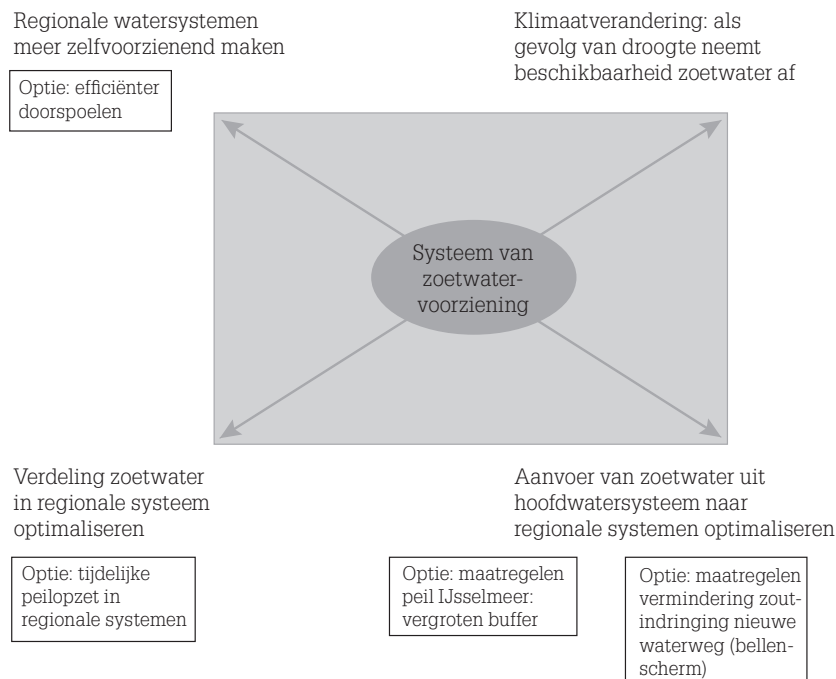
Regionale watersystemen meer zelfvoorzienend maken

Optie: efficiënter doorspoelen

Klimaatverandering: als gevolg van droogte neemt beschikbaarheid zoetwater af

Systeem van zoetwatervoorziening

Verdeling zoetwater in regionale systeem optimaliseren

Optie: tijdelijke peilopzet in regionale systemen

Aanvoer van zoetwater uit hoofdwatersysteem naar regionale systemen optimaliseren

Optie: maatregelen peil IJsselmeer: vergroten buffer

Optie: maatregelen vermindering zoutindringing nieuwe waterweg (bellenscherm)